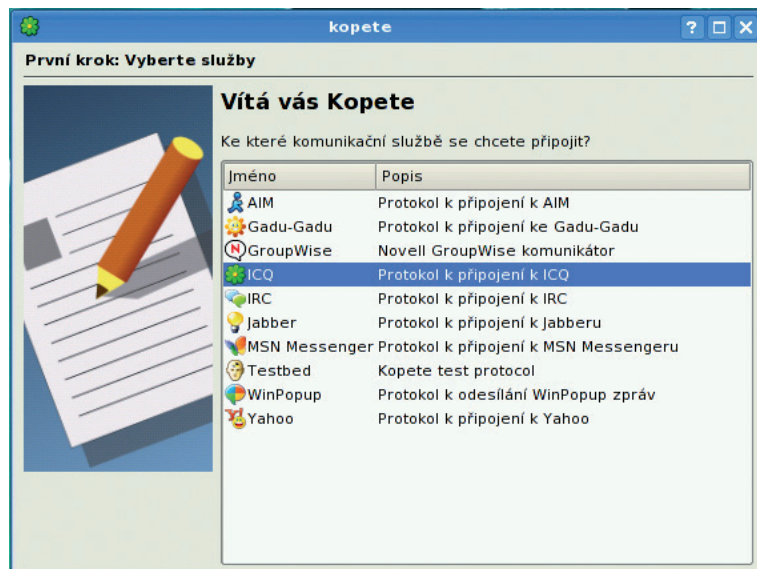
kopete

?

První krok: Vyberte služby

Vítá vás Kopete

Ke které komunikační službě se chcete připojit?

| Jméno | Popis |
|---|---|
| AIM | Protokol k připojení k AIM |
| Gadu-Gadu | Protokol k připojení ke Gadu-Gadu |
| GroupWise | Novell GroupWise komunikátor |
| ICQ | Protokol k připojení k ICQ |
| IRC | Protokol k připojení k IRC |
| Jabber | Protokol k připojení k Jabberu |
| MSN Messenger | Protokol k připojení k MSN Messengeru |
| Testbed | Kopete test protocol |
| WinPopup | Protokol k odesílání WinPopup zpráv |
| Yahoo | Protokol k připojení k Yahoo |